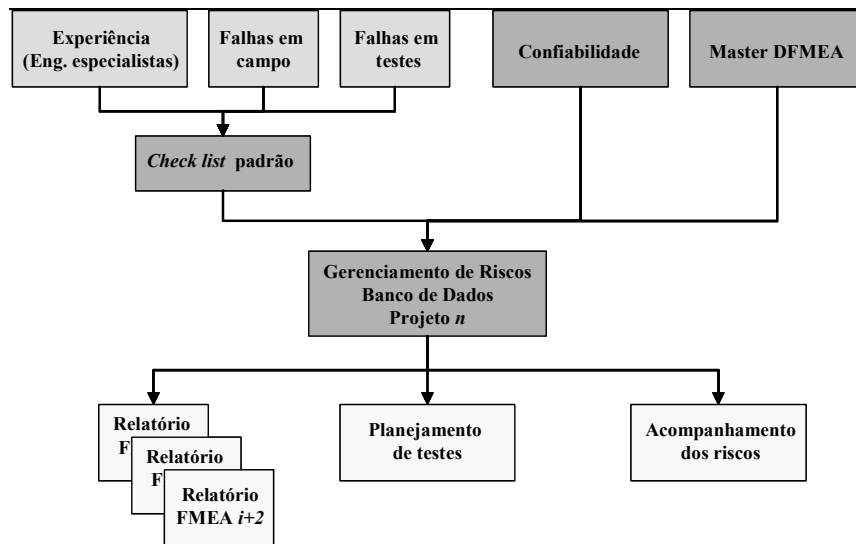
Experiência (Eng. especialistas)

Falhas em campo

Falhas em testes

Confiabilidade

Master DFMEA

*Check list* padrão

Gerenciamento de Riscos
Banco de Dados
Projeto *n*

Relatório F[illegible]

Relatório F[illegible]

Relatório FMEA *i+2*

Planejamento de testes

Acompanhamento dos riscos